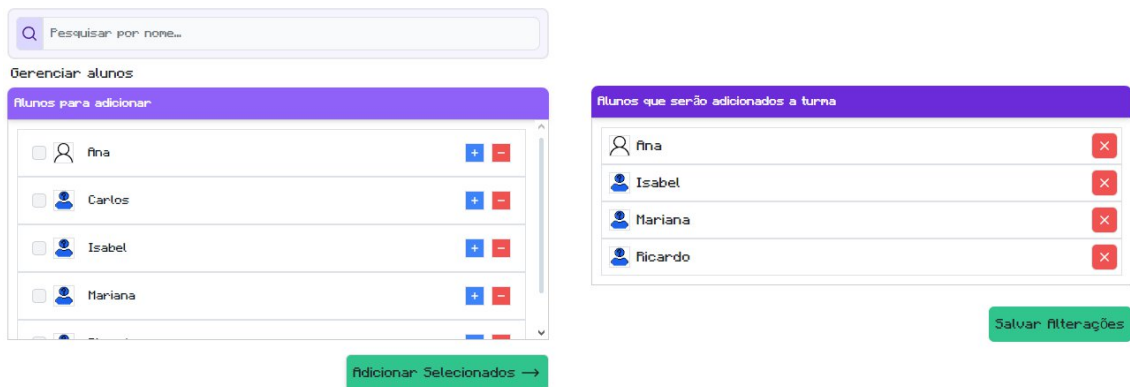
Pesquisar por nome...

Gerenciar alunos

Alunos para adicionar

Ana + −

Carlos + −

Isabel + −

Mariana + −

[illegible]

Adicionar Selecionados ⟶

Alunos que serão adicionados a turma

Ana ×

Isabel ×

Mariana ×

Ricardo ×

Salvar Alterações